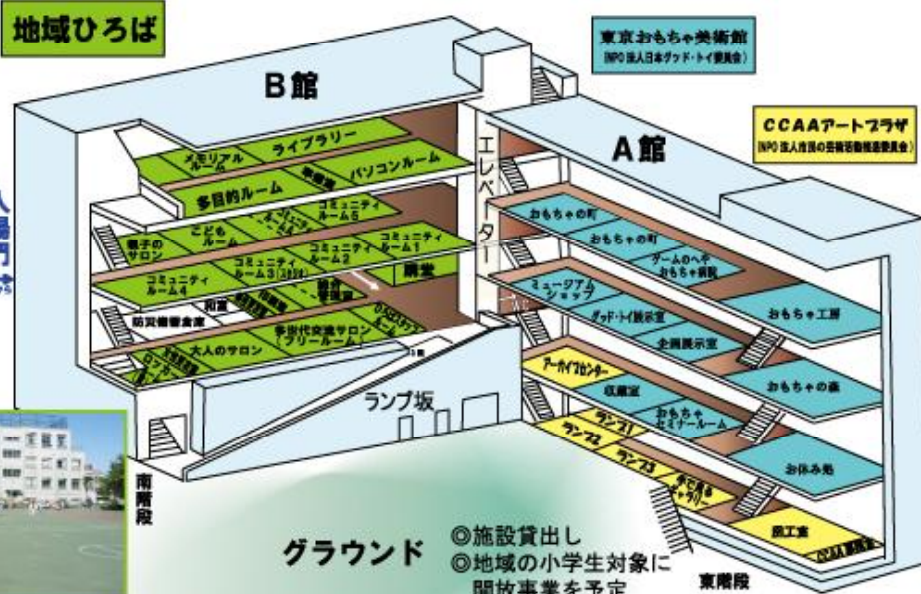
地域ひろば

東京おもちゃ美術館
(NPO法人日本グッド・トイ委員会)

CCAAアートプラザ
(NPO法人市民の芸術活動推進委員会)

B館

A館

エレベーター

入場門

メモリアルルーム
ライブラリー
多目的ルーム
図書館
パソコンルーム
コミュニティルーム5
親子のサロン
こどもルーム
コミュニティルーム3
コミュニティルーム2
コミュニティルーム1
コミュニティルーム4
講堂
防災備蓄倉庫
事務室
多世代交流サロン(フリールーム)
大人のサロン

おもちゃの町
おもちゃの町
ゲームのへや
ミュージアムショップ
グッド・トイ展示室
企画展示室
おもちゃ工房
アーカイブセンター
収蔵室
おもちゃセミナールーム
おもちゃの森
ランプ1
ランプ2
ランプ3
お休み処
図工室
CCAA事務室

ランプ坂

南階段
東階段

グラウンド

◎施設貸出し
◎地域の小学生対象に開放事業を予定